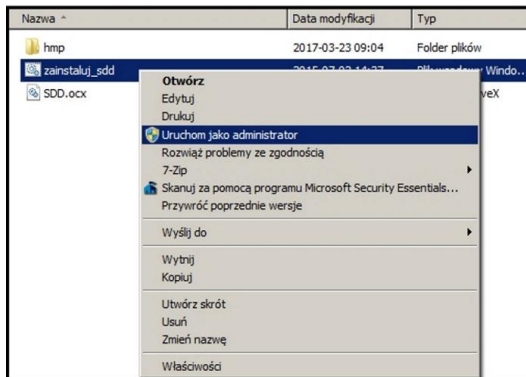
| Nazwa | Data modyfikacji | Typ |
|---|---|---|
| hmp | 2017-03-23 09:04 | Folder plików |
| zainstaluj_sdd | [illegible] | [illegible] Windo... |
| SDD.ocx | | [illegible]veX |

Otwórz
Edytuj
Drukuj
Uruchom jako administrator
Rozwiąż problemy ze zgodnością
7-Zip
Skanuj za pomocą programu Microsoft Security Essentials...
Przywróć poprzednie wersje
Wyślij do
Wytnij
Kopiuj
Utwórz skrót
Usuń
Zmień nazwę
Właściwości